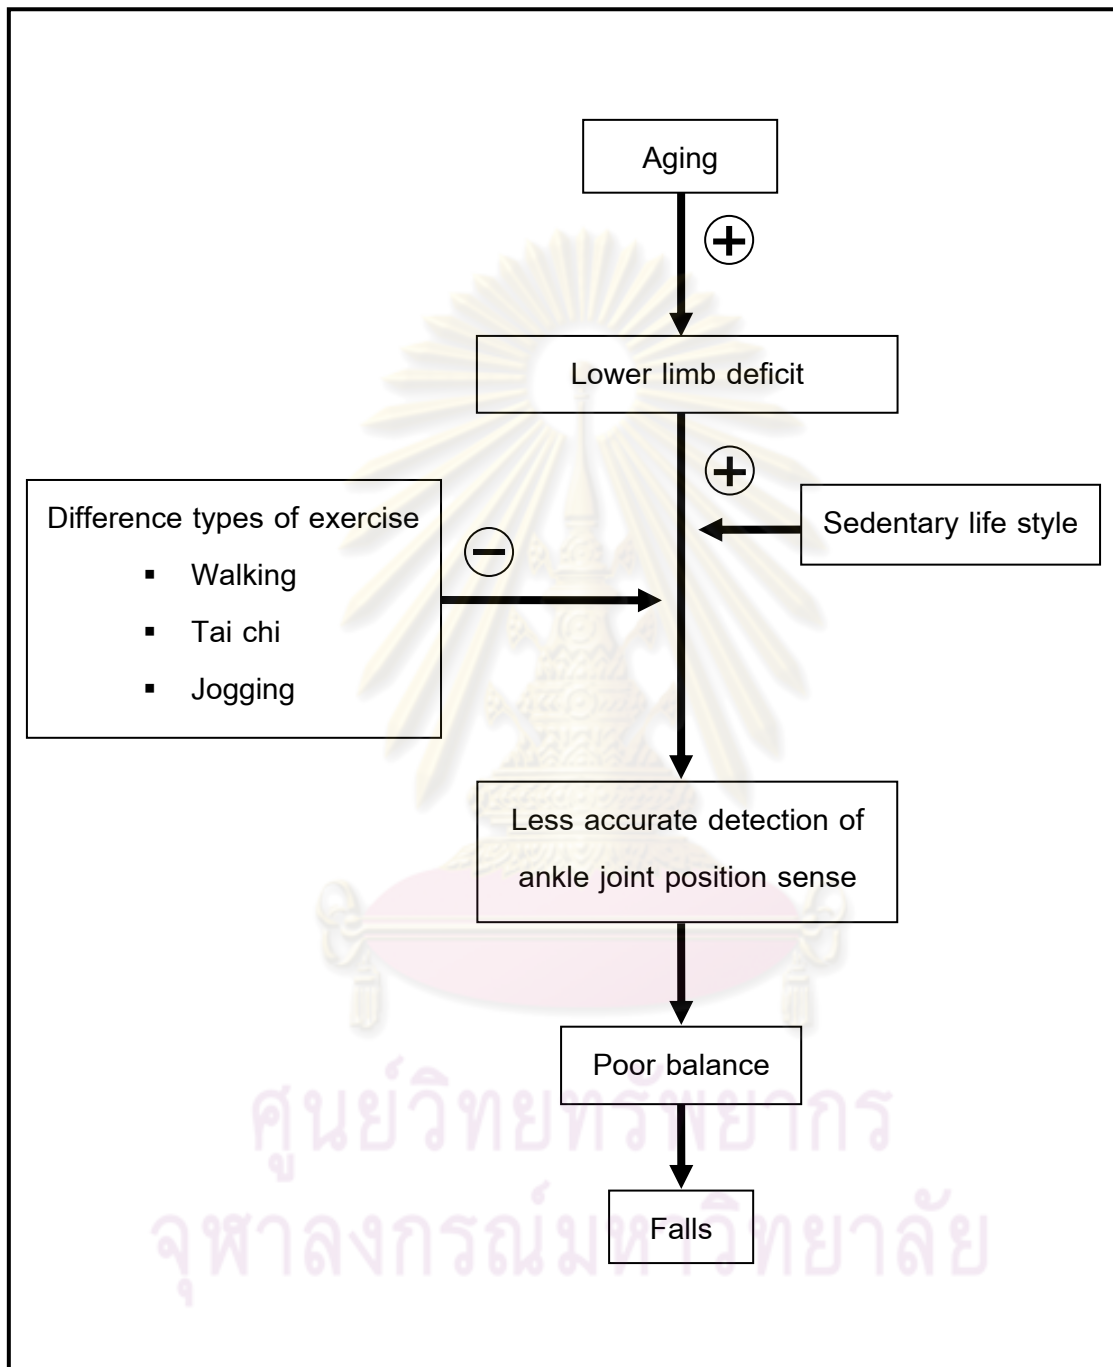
Aging

+

Lower limb deficit

+

Difference types of exercise

- Walking
- Tai chi
- Jogging

−

Sedentary life style

Less accurate detection of ankle joint position sense

Poor balance

Falls

ศูนย์วิทยทรัพยากร
จุฬาลงกรณ์มหาวิทยาลัย